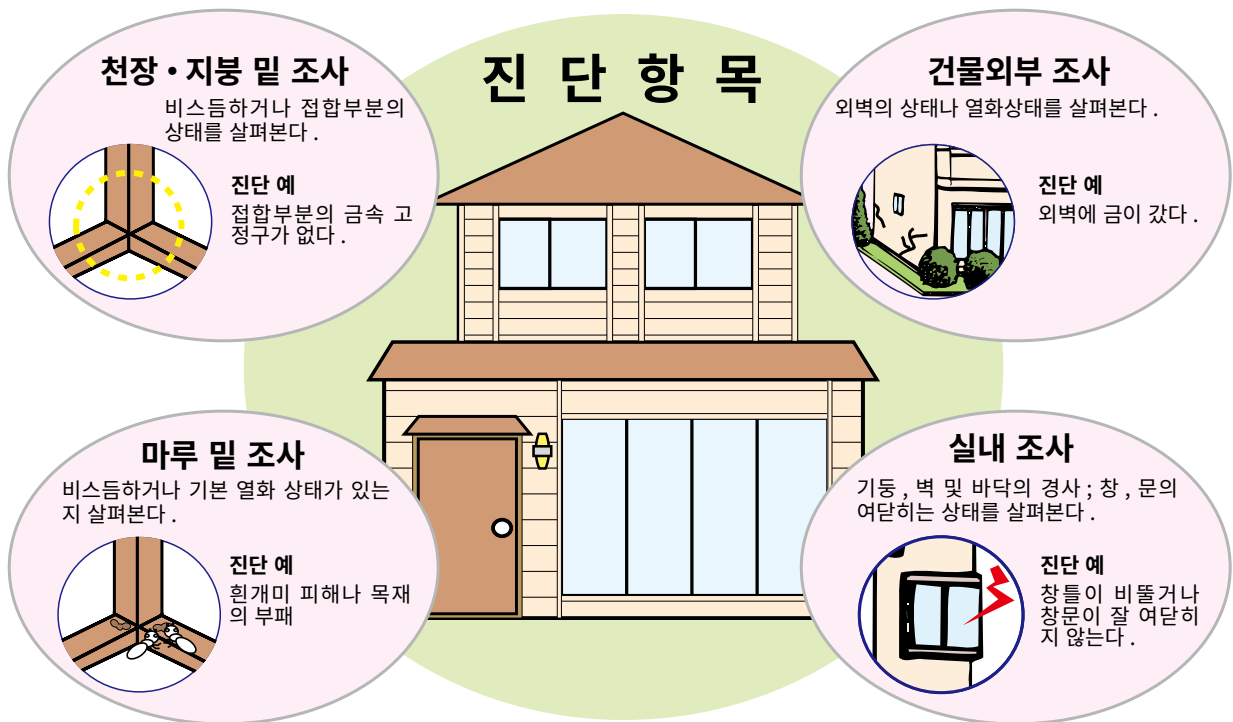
진 단 항 목

천장 • 지붕 밑 조사

비스듬하거나 접합부분의 상태를 살펴본다 .

진단 예

접합부분의 금속 고정구가 없다 .

건물외부 조사

외벽의 상태나 열화상태를 살펴본다 .

진단 예

외벽에 금이 갔다 .

마루 밑 조사

비스듬하거나 기본 열화 상태가 있는지 살펴본다 .

진단 예

흰개미 피해나 목재의 부패

실내 조사

기둥 , 벽 및 바닥의 경사 ; 창 , 문의 여닫히는 상태를 살펴본다 .

진단 예

창틀이 비뚤거나 창문이 잘 여닫히지 않는다 .